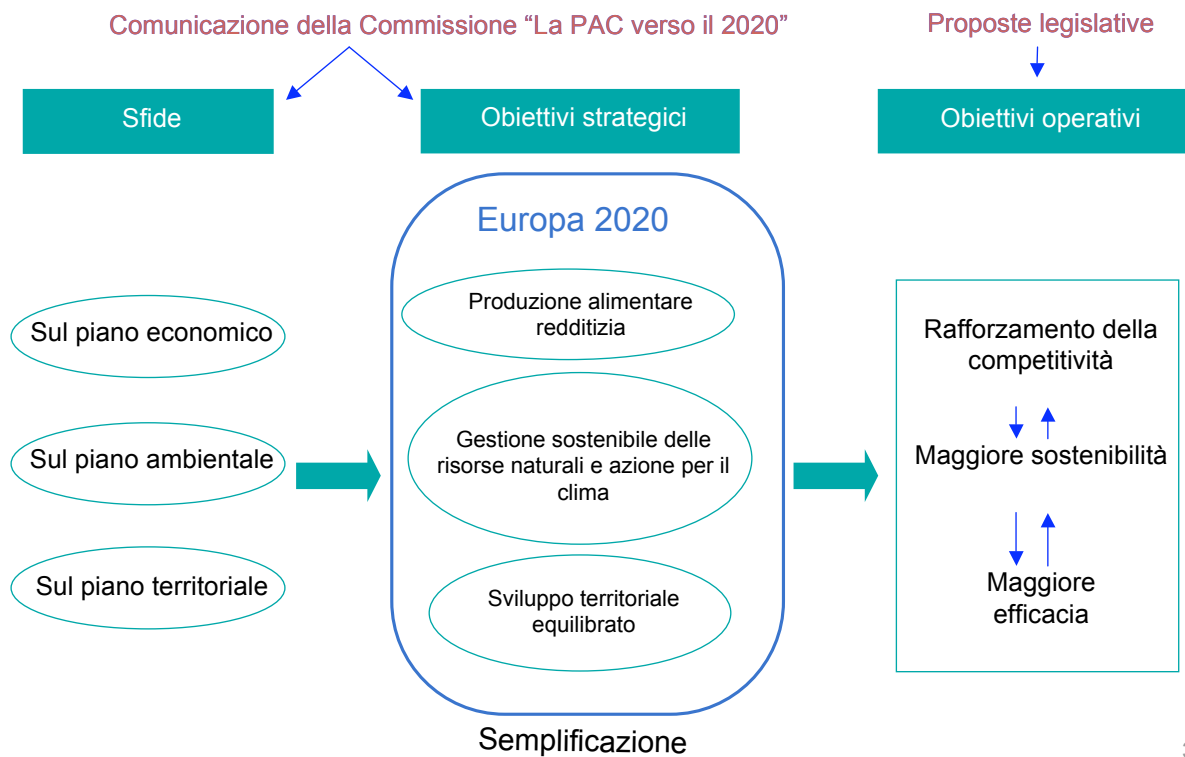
Comunicazione della Commissione “La PAC verso il 2020”

Proposte legislative

Sfide

Obiettivi strategici

Obiettivi operativi

Europa 2020

Sul piano economico

Sul piano ambientale

Sul piano territoriale

Produzione alimentare redditizia

Gestione sostenibile delle risorse naturali e azione per il clima

Sviluppo territoriale equilibrato

Rafforzamento della competitività

Maggiore sostenibilità

Maggiore efficacia

Semplificazione